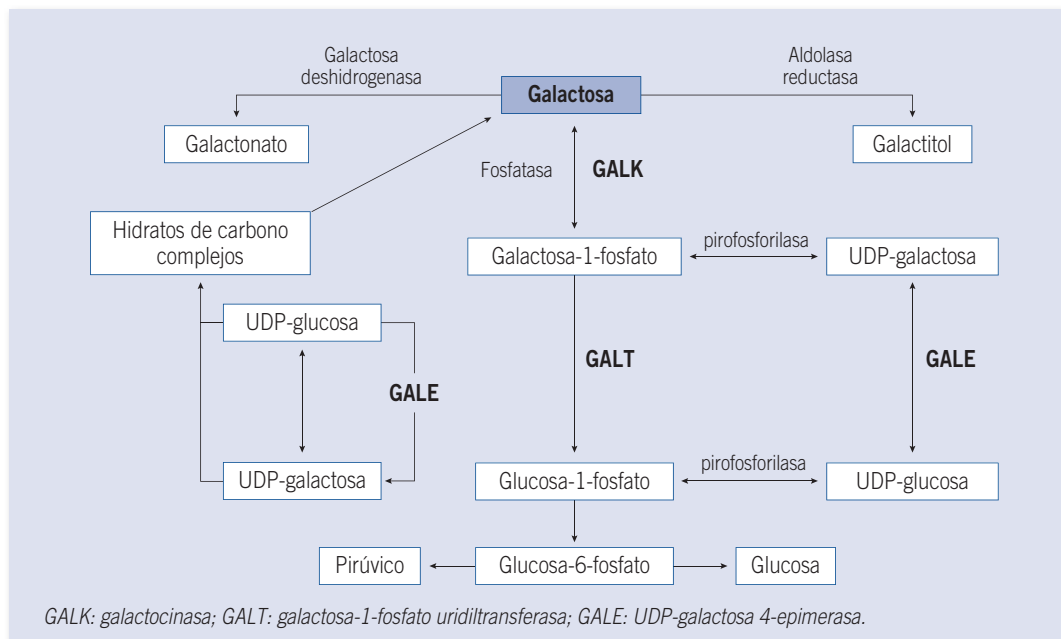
Galactosa deshidrogenasa

Galactosa

Aldolasa reductasa

Galactonato

Galactitol

Fosfatasa

GALK

Hidratos de carbono complejos

Galactosa-1-fosfato

pirofosforilasa

UDP-galactosa

UDP-glucosa

GALT

GALE

GALE

UDP-galactosa

Glucosa-1-fosfato

pirofosforilasa

UDP-glucosa

Pirúvico

Glucosa-6-fosfato

Glucosa

GALK: galactocinasa; GALT: galactosa-1-fosfato uridiltransferasa; GALE: UDP-galactosa 4-epimerasa.